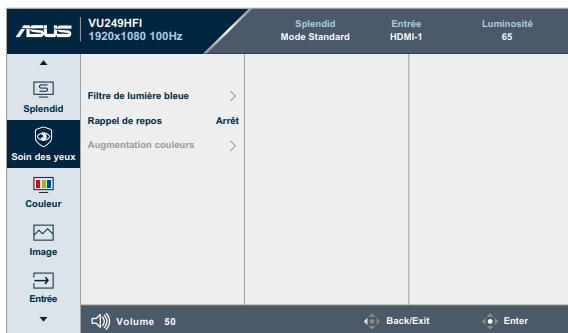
ASUS VU249HFI 1920x1080 100Hz

Splendid
Mode Standard

Entrée
HDMI-1

Luminosité
65

Splendid

Soin des yeux

Couleur

Image

Entrée

Filtre de lumière bleue

Rappel de repos Arrêt

Augmentation couleurs

Volume 50

Back/Exit

Enter